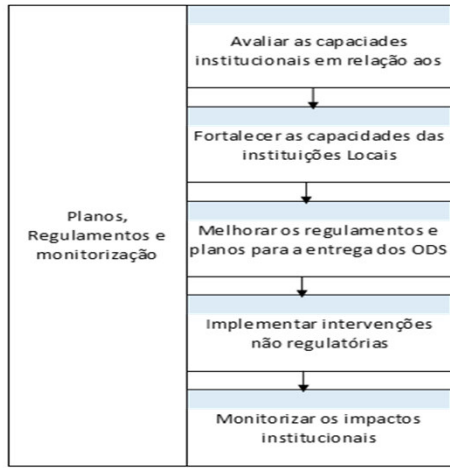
Planos, Regulamentos e monitorização

Avaliar as capaciades institucionais em relação aos

Fortalecer as capacidades das instituições Locais

Melhorar os regulamentos e planos para a entrega dos ODS

Implementar intervenções não regulatórias

Monitorizar os impactos institucionais